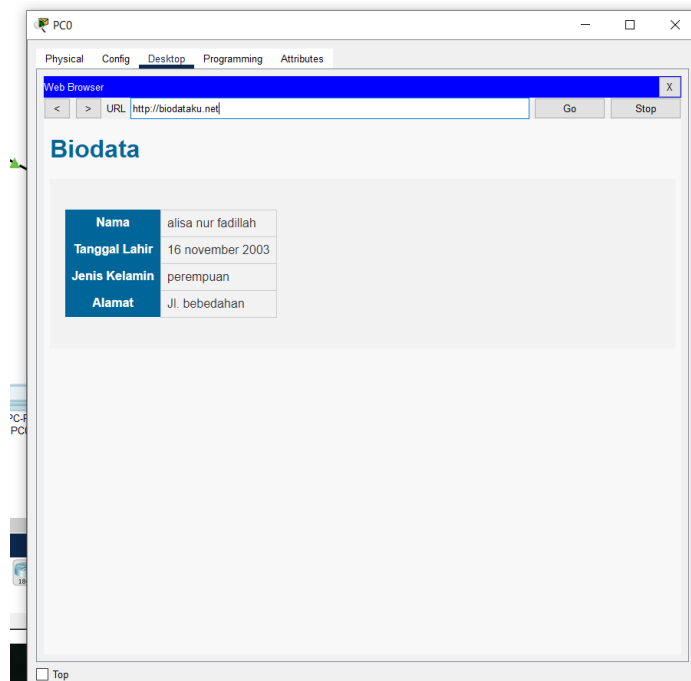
PC0

Physical Config Desktop Programming Attributes

Web Browser X

< > URL http://biodataku.net Go Stop

Biodata

| Nama | alisa nur fadillah |
|---|---|
| Tanggal Lahir | 16 november 2003 |
| Jenis Kelamin | perempuan |
| Alamat | Jl. bebedahan |

PC-P
PC0

Top